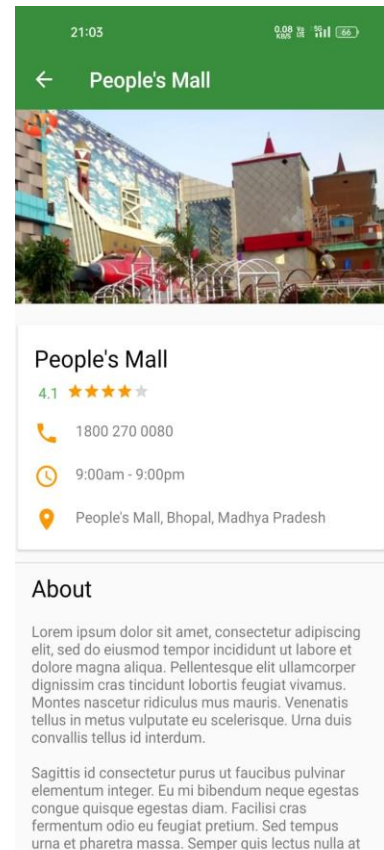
21:03 0.08 KB/S 66

← People's Mall

People's Mall
4.1 ★★★★★

1800 270 0080

9:00am - 9:00pm

People's Mall, Bhopal, Madhya Pradesh

About

Lorem ipsum dolor sit amet, consectetur adipiscing elit, sed do eiusmod tempor incididunt ut labore et dolore magna aliqua. Pellentesque elit ullamcorper dignissim cras tincidunt lobortis feugiat vivamus. Montes nascetur ridiculus mus mauris. Venenatis tellus in metus vulputate eu scelerisque. Urna duis convallis tellus id interdum.

Sagittis id consectetur purus ut faucibus pulvinar elementum integer. Eu mi bibendum neque egestas congue quisque egestas diam. Facilisi cras fermentum odio eu feugiat pretium. Sed tempus urna et pharetra massa. Semper quis lectus nulla at